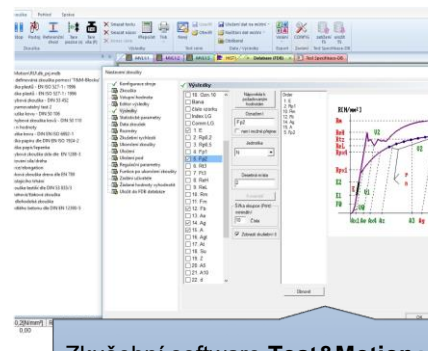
Zkoušky Protokol Správa

Vytvořit testy Vytvořit zkoušku Nastavit zkoušky Uložit 1 Uložit 2 Uložení dat na sezónu Nastavení dat sezónu Databázové

Měření/R2 dle_předpis
definovaná zkouška pomocí TRAM-Mikrol
dle předpis - EN ISO 527-1 : 1996
dle předpis - EN ISO 527-1 : 1996
pěnové zkoušky - EN 53 432
pamatováni typ 2
tulké testy - DIN 53 506
hybové zkoušky testů - DIN 50 110
v hodnoty
silné testy - DIN ISO 6892-1
dle pomoc EN ISO 1924-2
dle pomoc faprema
pevné zkoušky pisk dle EN 1288-1
testy dle testy
nezapomenuté
tlaová zkouška desa dle EN 789
stejná tlo tahové
ouzka tenké dle DIN 53 933/3
obrazy tlakové zkoušky
ohebností zkoušky
ohebnosti testemu dle EN 12089-3

Nastavení zkoušky
Konfigurace stroje
Zkouška
Snímač hodnoty
Extra výsledky
Výsledky
Statistické parametry
Data zkoušky
Rozměry
Zkušební vzhledy
Ukončení zkoušky
Ukládání
Ukládání popř.
Regulační parametry
Funkce po ukončení zkoušky
Zadání výsledku
Žádané hodnoty výsledků
Uložit do PDB databáze

Výsledky
18. Gen 10
Barva
Číslo vzorku
Index LG
Comm LG
1. E
2. RpE
3. RpE
4. Fp1
5. Fp2
6. ReH
7. Fn0
8. ReH
9. ReL
10. Rm
11. Fm
12. Fs
13. Ae
14. Ag
15. A
16. At
17. Ac
18. Ac
19. Ag
20. Ar
21. A10
22. el

Nejprve určit z požadovaných hodnot
Fp2
Jednotka
Desetinné místo
Síla a dopor (Fnh) / ostatní v
Čas
Zobrazit všechny v

Pořadí
1. E
2. Rp1
10. Rm
11. Fm
12. Fs
13. Ae
14. Ag
15. A
5. Fp2

Obnovit

RH/mm^2
Rm
ReH
ReL
Rp
Rp1
Ac

0,2N/mm^2
0,00

Zkušební software Test&Motion